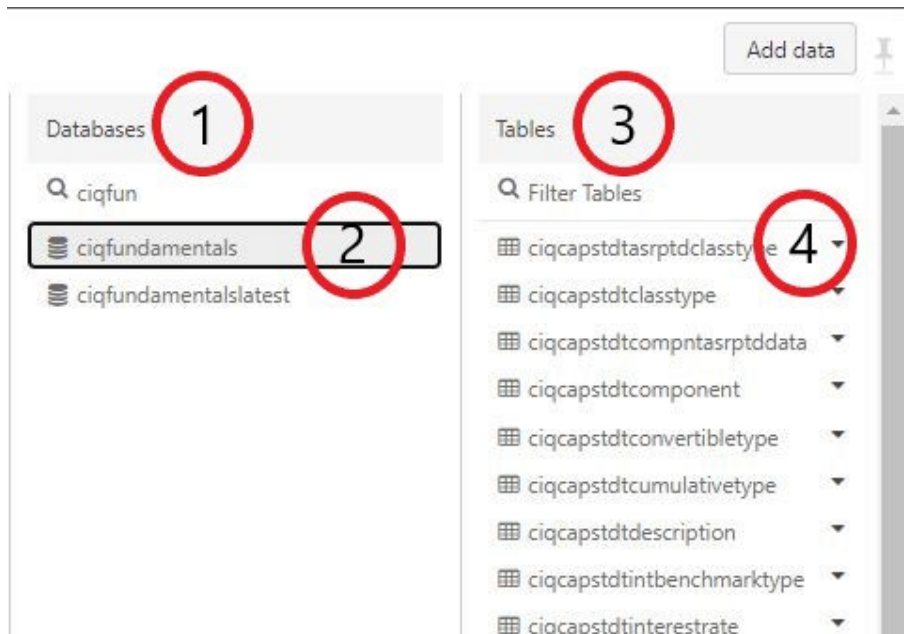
Add data

Databases 1

ciqfun

ciqfundamentals 2

ciqfundamentalslatest

Tables 3

Filter Tables

ciqcapstdtasrptdclassty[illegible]e 4

ciqcapstdtclasstype

ciqcapstdtcompntasrptddata

ciqcapstdtcomponent

ciqcapstdtconvertibletype

ciqcapstdtcumulativetype

ciqcapstdtdescription

ciqcapstdtintbenchmarktype

ciqcapstdtinterestrate